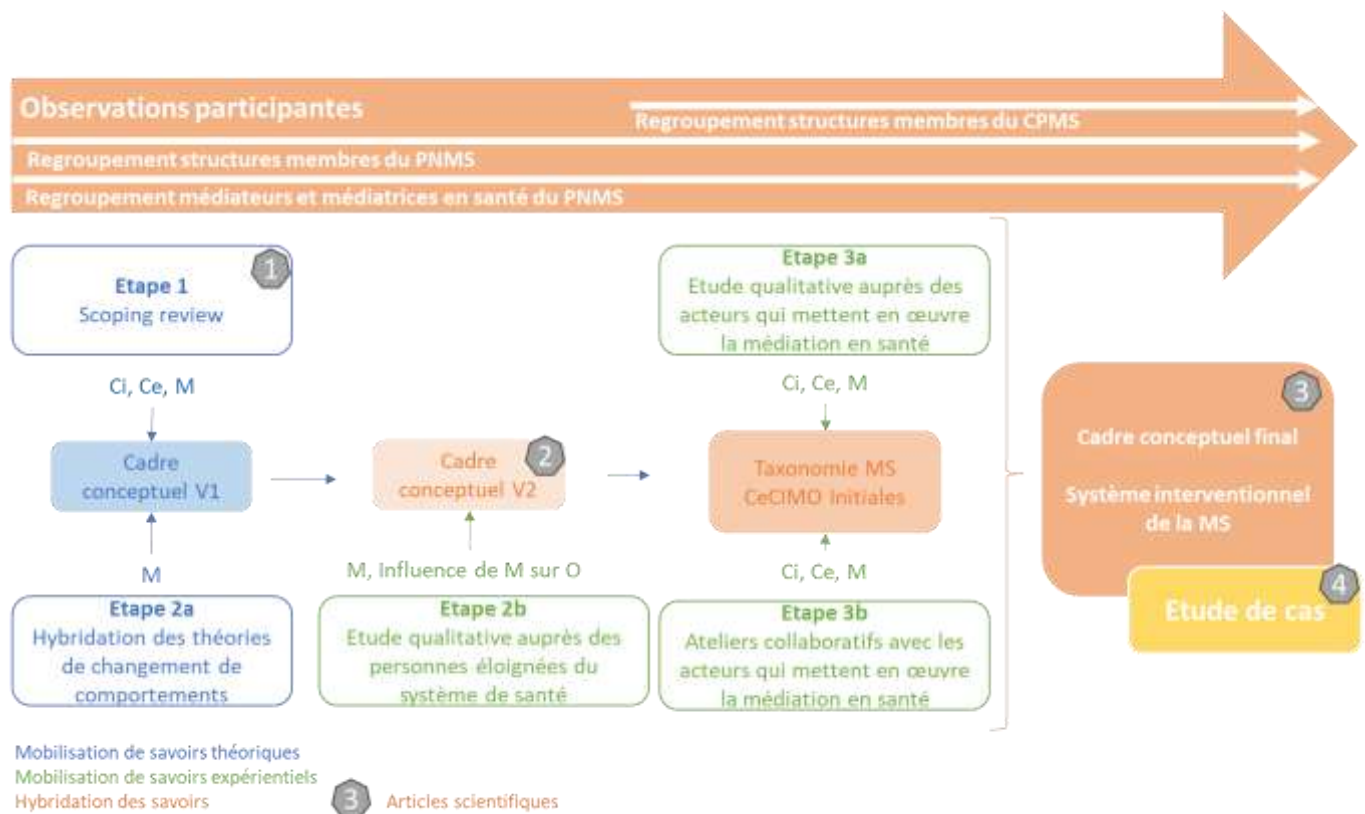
Observations participantes

Regroupement structures membres du CPMS

Regroupement structures membres du PNMS

Regroupement médiateurs et médiatrices en santé du PNMS

1

Etape 1
Scoping review

Ci, Ce, M

Cadre conceptuel V1

M

Etape 2a
Hybridation des théories de changement de comportements

Cadre conceptuel V2

2

M, Influence de M sur O

Etape 2b
Etude qualitative auprès des personnes éloignées du système de santé

Etape 3a
Etude qualitative auprès des acteurs qui mettent en œuvre la médiation en santé

Ci, Ce, M

Taxonomie MS CeCIMO Initiales

Ci, Ce, M

Etape 3b
Ateliers collaboratifs avec les acteurs qui mettent en œuvre la médiation en santé

3

Cadre conceptuel final

Système interventionnel de la MS

4

Etude de cas

Mobilisation de savoirs théoriques
Mobilisation de savoirs expérientiels
Hybridation des savoirs

3 Articles scientifiques